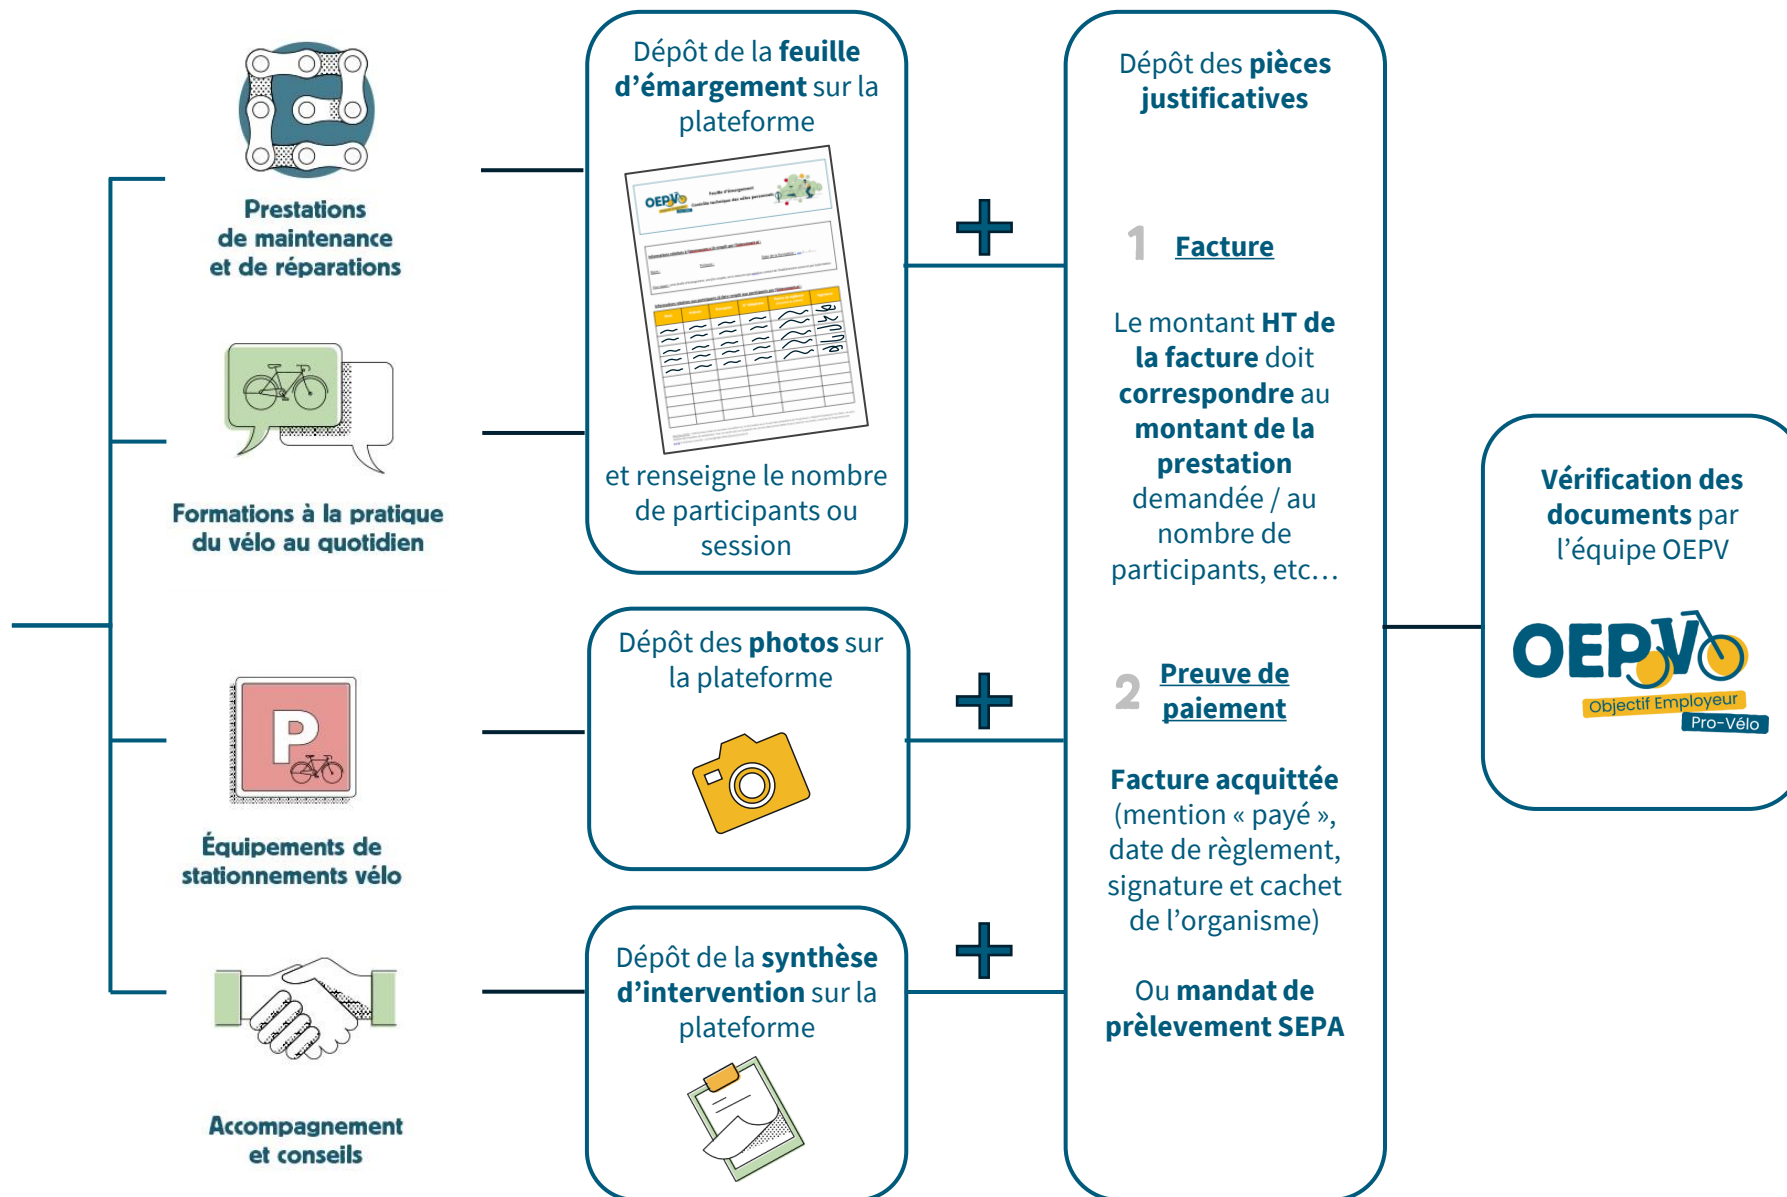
Prestations de maintenance et de réparations

Formations à la pratique du vélo au quotidien

Équipements de stationnements vélo

Accompagnement et conseils

Dépôt de la feuille d'émargement sur la plateforme

OEPV

et renseigne le nombre de participants ou session

Dépôt des photos sur la plateforme

Dépôt de la synthèse d'intervention sur la plateforme

+

+

+

Dépôt des pièces justificatives

1 Facture

Le montant HT de la facture doit correspondre au montant de la prestation demandée / au nombre de participants, etc…

2 Preuve de paiement

Facture acquittée (mention « payé », date de règlement, signature et cachet de l'organisme)

Ou mandat de prélèvement SEPA

Vérification des documents par l'équipe OEPV

OEPV
Objectif Employeur
Pro-Vélo